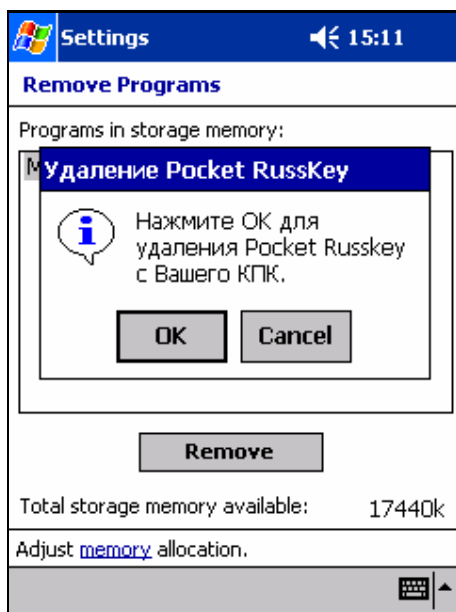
Settings 15:11

Remove Programs

Programs in storage memory:

M

Удаление Pocket RussKey

Нажмите OK для удаления Pocket Russkey с Вашего КПК.

OK Cancel

Remove

Total storage memory available: 17440k

Adjust memory allocation.